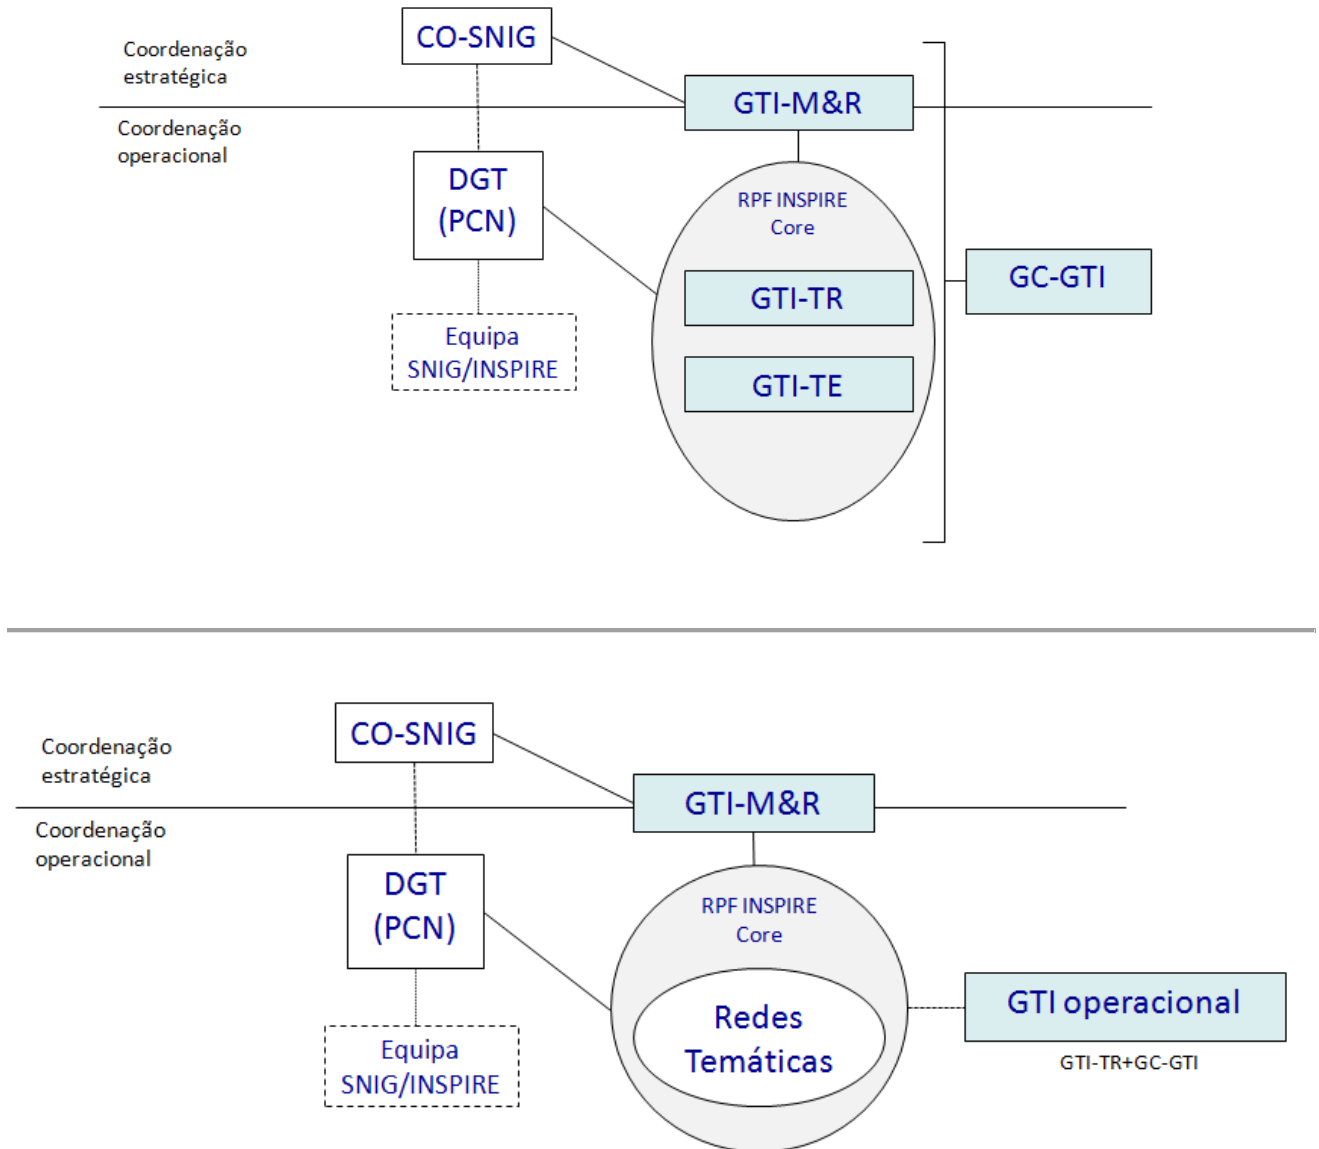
Coordenação estratégica

CO-SNIG

GTI-M&R

Coordenação operacional

DGT (PCN)

RPF INSPIRE Core

GTI-TR

GC-GTI

GTI-TE

Equipa SNIG/INSPIRE

Coordenação estratégica

CO-SNIG

GTI-M&R

Coordenação operacional

DGT (PCN)

RPF INSPIRE Core

Redes Temáticas

GTI operacional

GTI-TR+GC-GTI

Equipa SNIG/INSPIRE